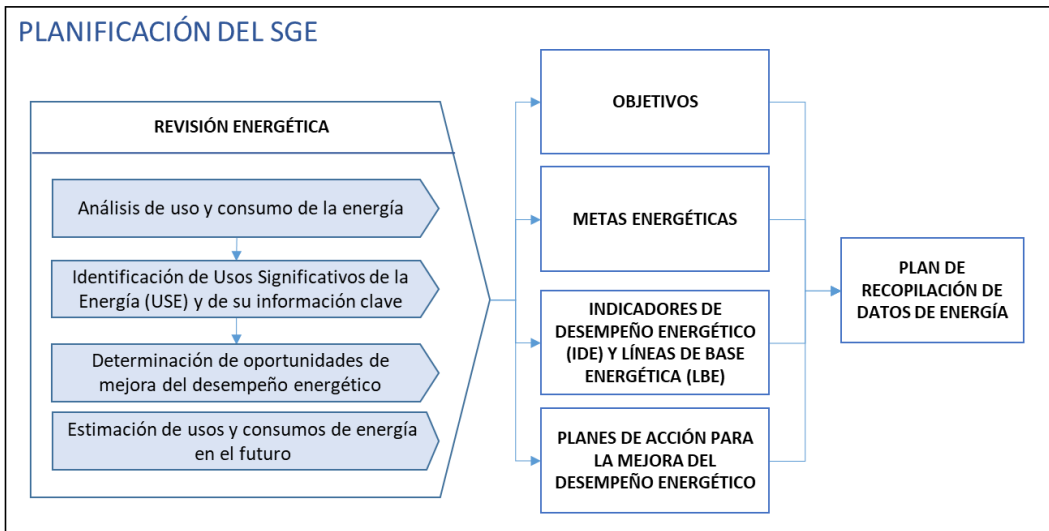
PLANIFICACIÓN DEL SGE

REVISIÓN ENERGÉTICA

Análisis de uso y consumo de la energía

Identificación de Usos Significativos de la Energía (USE) y de su información clave

Determinación de oportunidades de mejora del desempeño energético

Estimación de usos y consumos de energía en el futuro

OBJETIVOS

METAS ENERGÉTICAS

INDICADORES DE DESEMPEÑO ENERGÉTICO (IDE) Y LÍNEAS DE BASE ENERGÉTICA (LBE)

PLANES DE ACCIÓN PARA LA MEJORA DEL DESEMPEÑO ENERGÉTICO

PLAN DE RECOPILACIÓN DE DATOS DE ENERGÍA